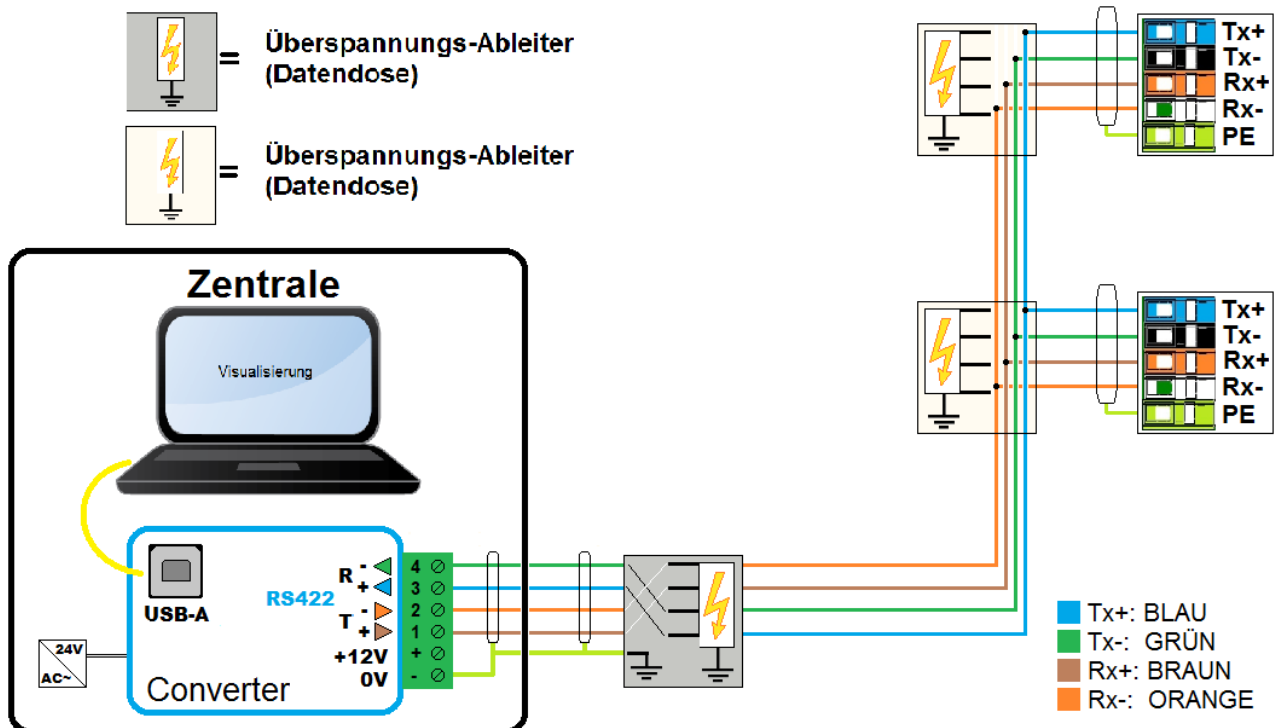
= Überspannungs-Ableiter (Datendose)

= Überspannungs-Ableiter (Datendose)

Zentrale

Visualisierung

USB-A

RS422

R -
+
T -
+
+12V
0V

4
3
2
1
+
-

Converter

24V
AC~

Tx+
Tx-
Rx+
Rx-
PE

Tx+
Tx-
Rx+
Rx-
PE

Tx+: BLAU
Tx-: GRÜN
Rx+: BRAUN
Rx-: ORANGE